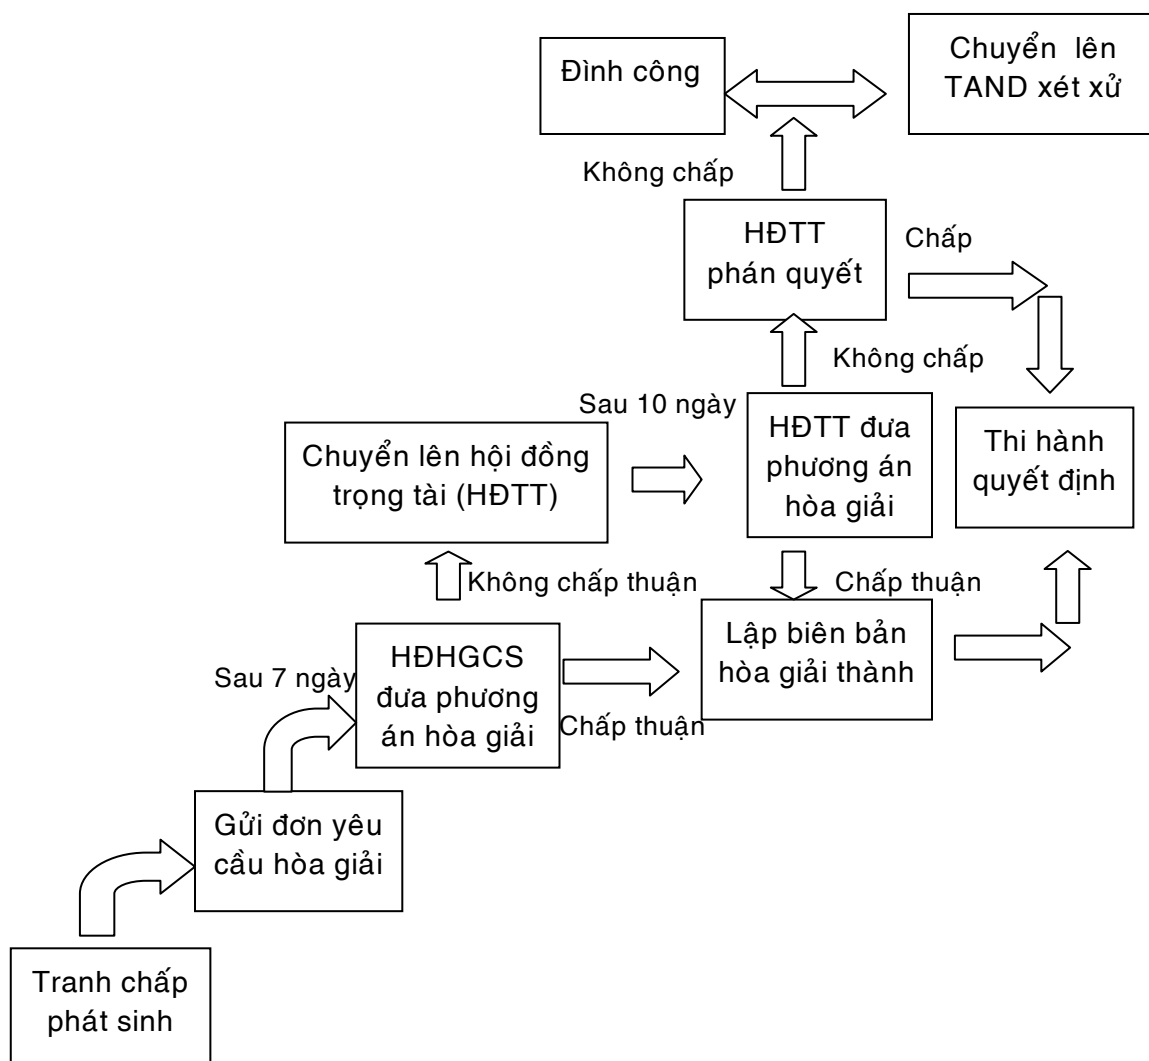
Đình công

Chuyển lên TAND xét xử

Không chấp

HĐTT phán quyết

Chấp

Không chấp

Sau 10 ngày

Chuyển lên hội đồng trọng tài (HĐTT)

HĐTT đưa phương án hòa giải

Thi hành quyết định

Không chấp thuận

Chấp thuận

HĐHGCS đưa phương án hòa giải

Sau 7 ngày

Lập biên bản hòa giải thành

Chấp thuận

Gửi đơn yêu cầu hòa giải

Tranh chấp phát sinh